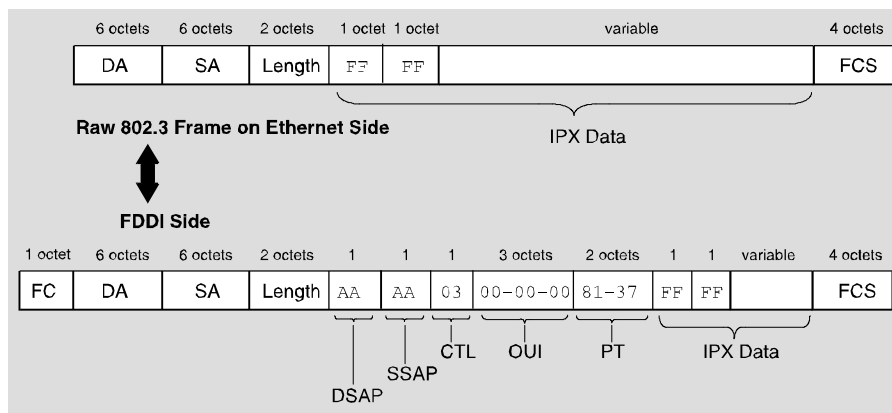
| 6 octets | 6 octets | 2 octets | 1 octet | 1 octet | variable | 4 octets |
|---|---|---|---|---|---|---|
| DA | SA | Length | FF | FF | | FCS |

IPX Data

Raw 802.3 Frame on Ethernet Side

FDDI Side

| 1 octet | 6 octets | 6 octets | 2 octets | 1 | 1 | 1 | 3 octets | 2 octets | 1 | 1 | variable | 4 octets |
|---|---|---|---|---|---|---|---|---|---|---|---|---|
| FC | DA | SA | Length | AA | AA | 03 | 00-00-00 | 81-37 | FF | FF | | FCS |

CTL OUI PT IPX Data

SSAP

DSAP